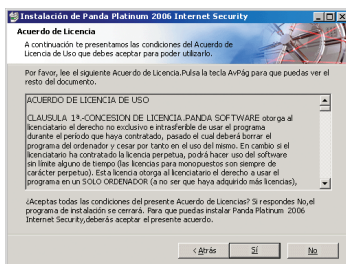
Instalación de Panda Platinum 2006 Internet Security

Acuerdo de Licencia

A continuación te presentamos las condiciones del Acuerdo de Licencia de Uso que debes aceptar para poder utilizarlo.

Por favor, lee el siguiente Acuerdo de Licencia.Pulsa la tecla AvPág para que puedas ver el resto del documento.

ACUERDO DE LICENCIA DE USO

CLAUSULA 1ª.-CONCESION DE LICENCIA.PANDA SOFTWARE otorga al licenciatario el derecho no exclusivo e intrasferible de usar el programa durante el periodo que haya contratado, pasado el cual deberá borrar el programa del ordenador y cesar por tanto en el uso del mismo. En cambio si el licenciatario ha contratado la licencia perpetua, podrá hacer uso del software sin límite alguno de tiempo (las licencias para monopuestos son siempre de carácter perpetuo). Esta licencia otorga al licenciatario el derecho a usar el programa en un SOLO ORDENADOR (a no ser que haya adquirido más licencias),

¿Aceptas todas las condiciones del presente Acuerdo de Licencias? Si respondes No,el programa de instalación se cerrará. Para que puedas instalar Panda Platinum 2006 Internet Security,deberás aceptar el presente acuerdo.

< Atrás | Sí | No